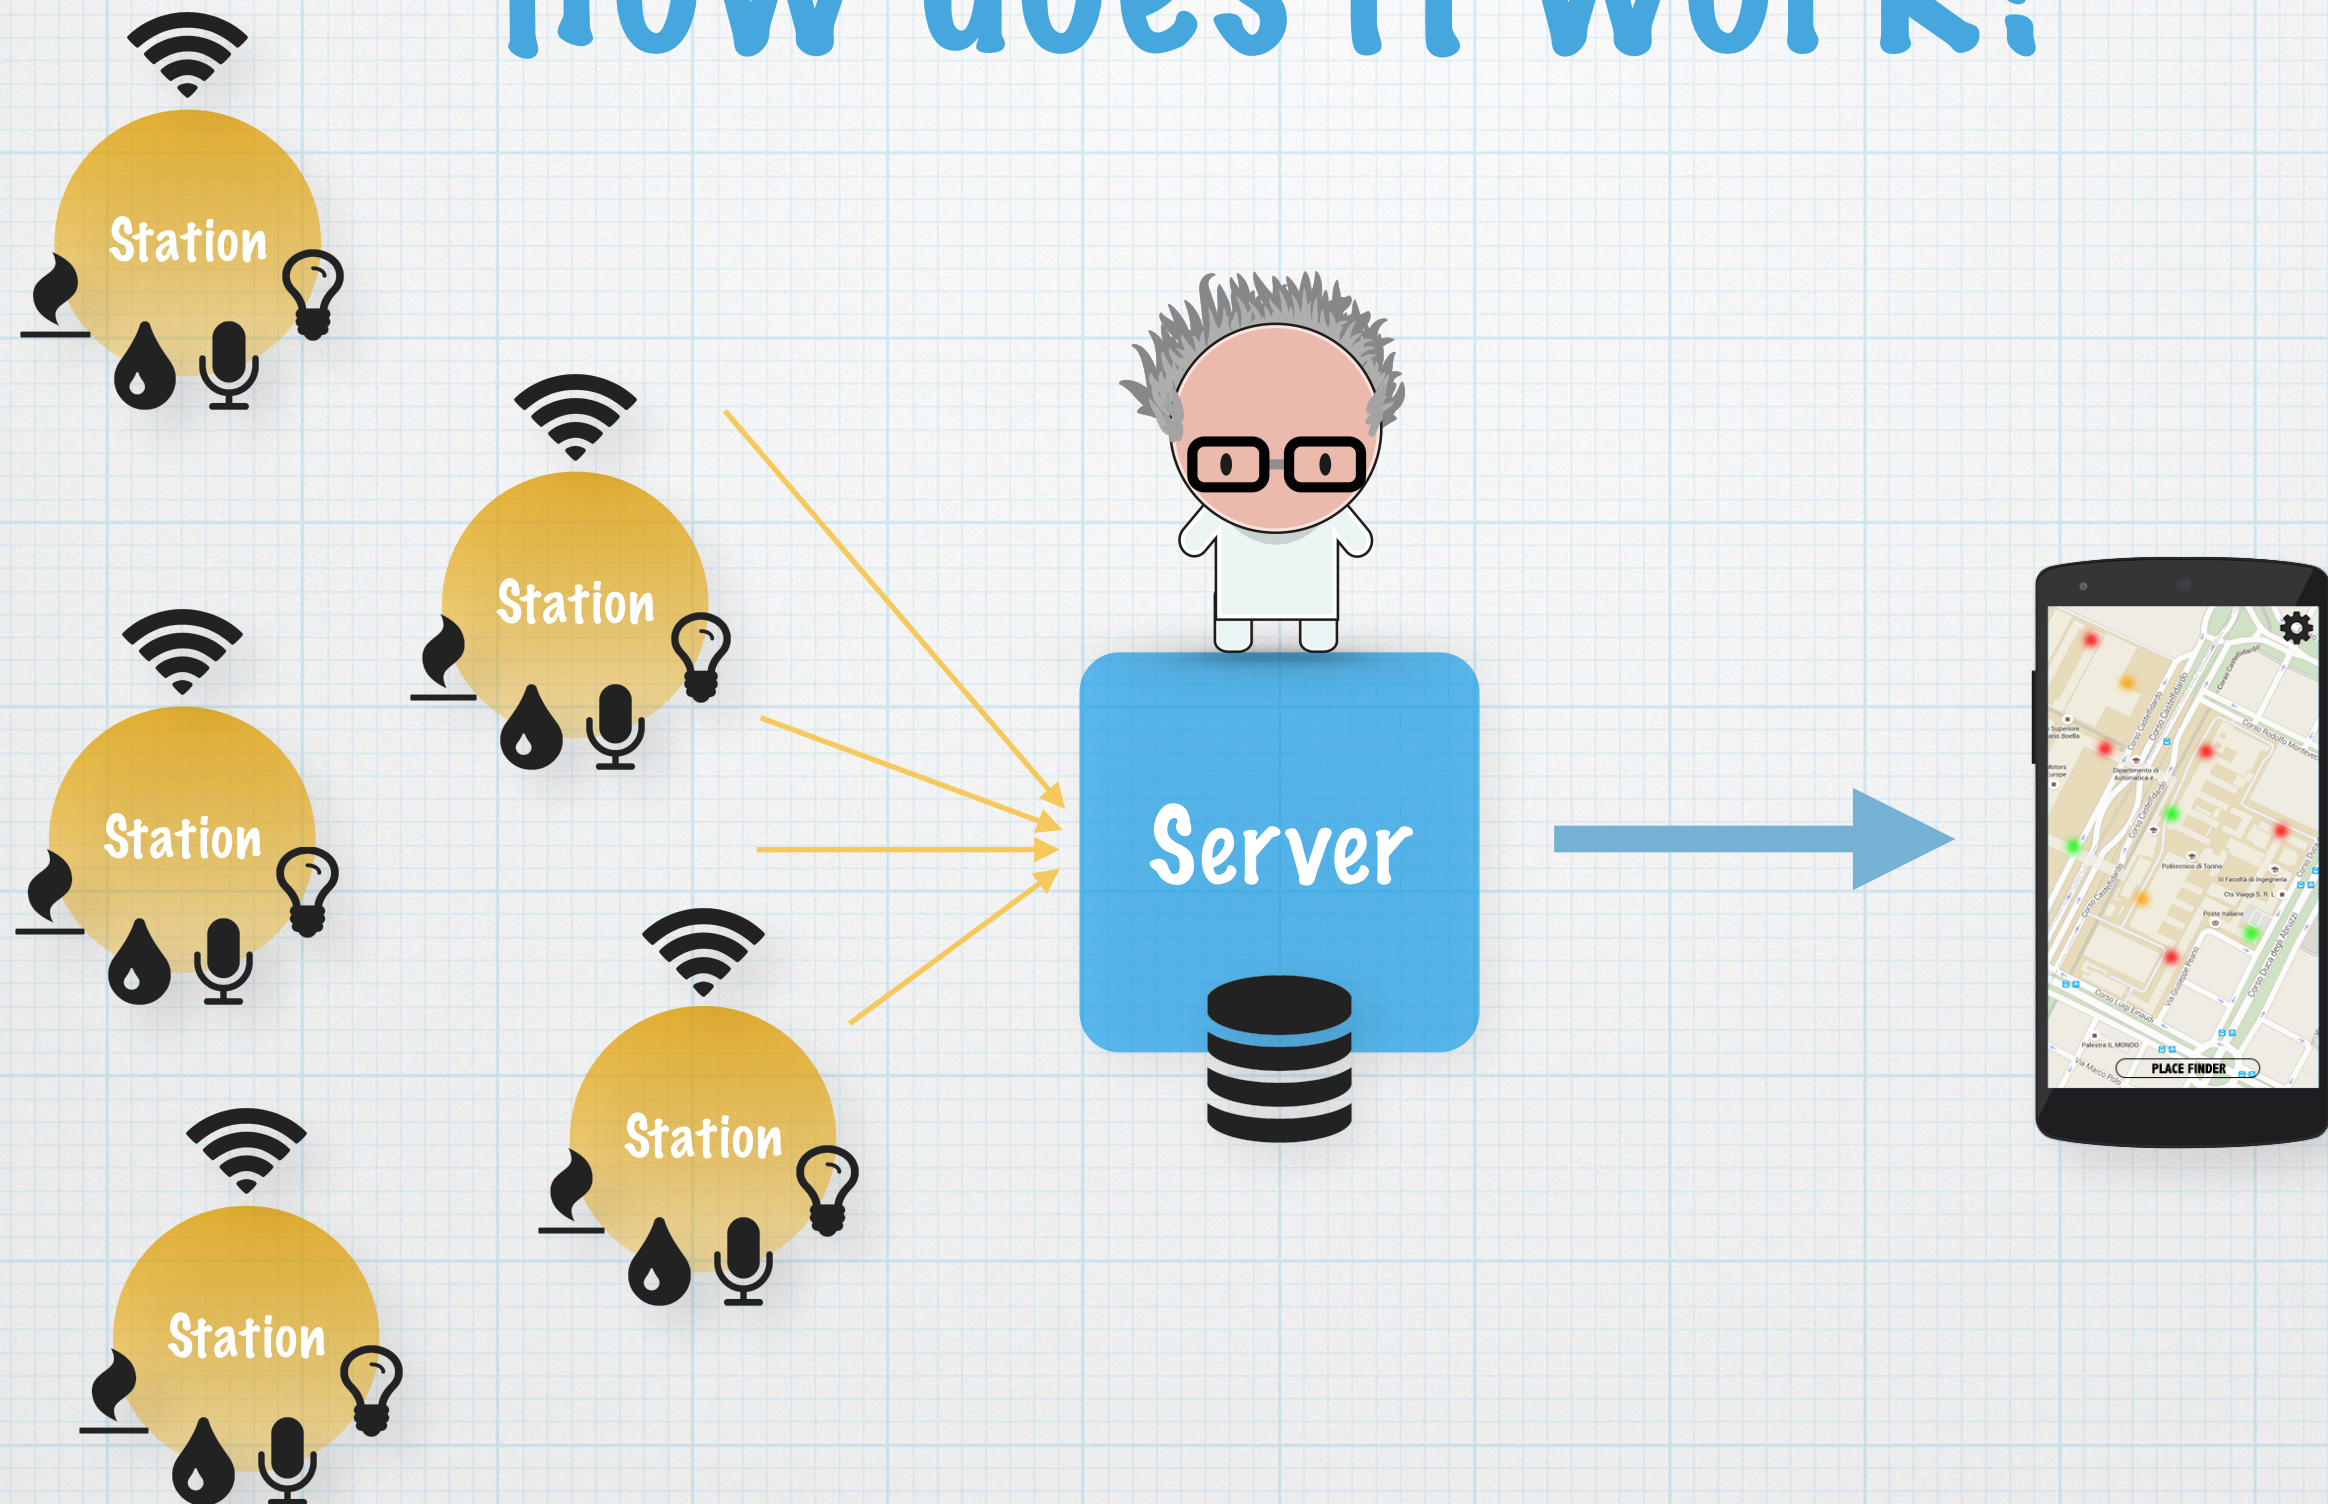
How does it work?

Station

Station

Station

Station

Station

Server

Superiore ano Boella
Motors Europe
Dipartimento di Automatica e
Corso Castelfidardo
Corso Rodolfo Montevecchio
Politecnico di Torino
III Facoltà di Ingegneria
Cts Viaggi S. R. L.
Poste Italiane
Corso Duca degli Abruzzi
Corso Luigi Einaudi
Via Giuseppe Pianta
Palestra IL MONDO
Via Marco Polo

PLACE FINDER